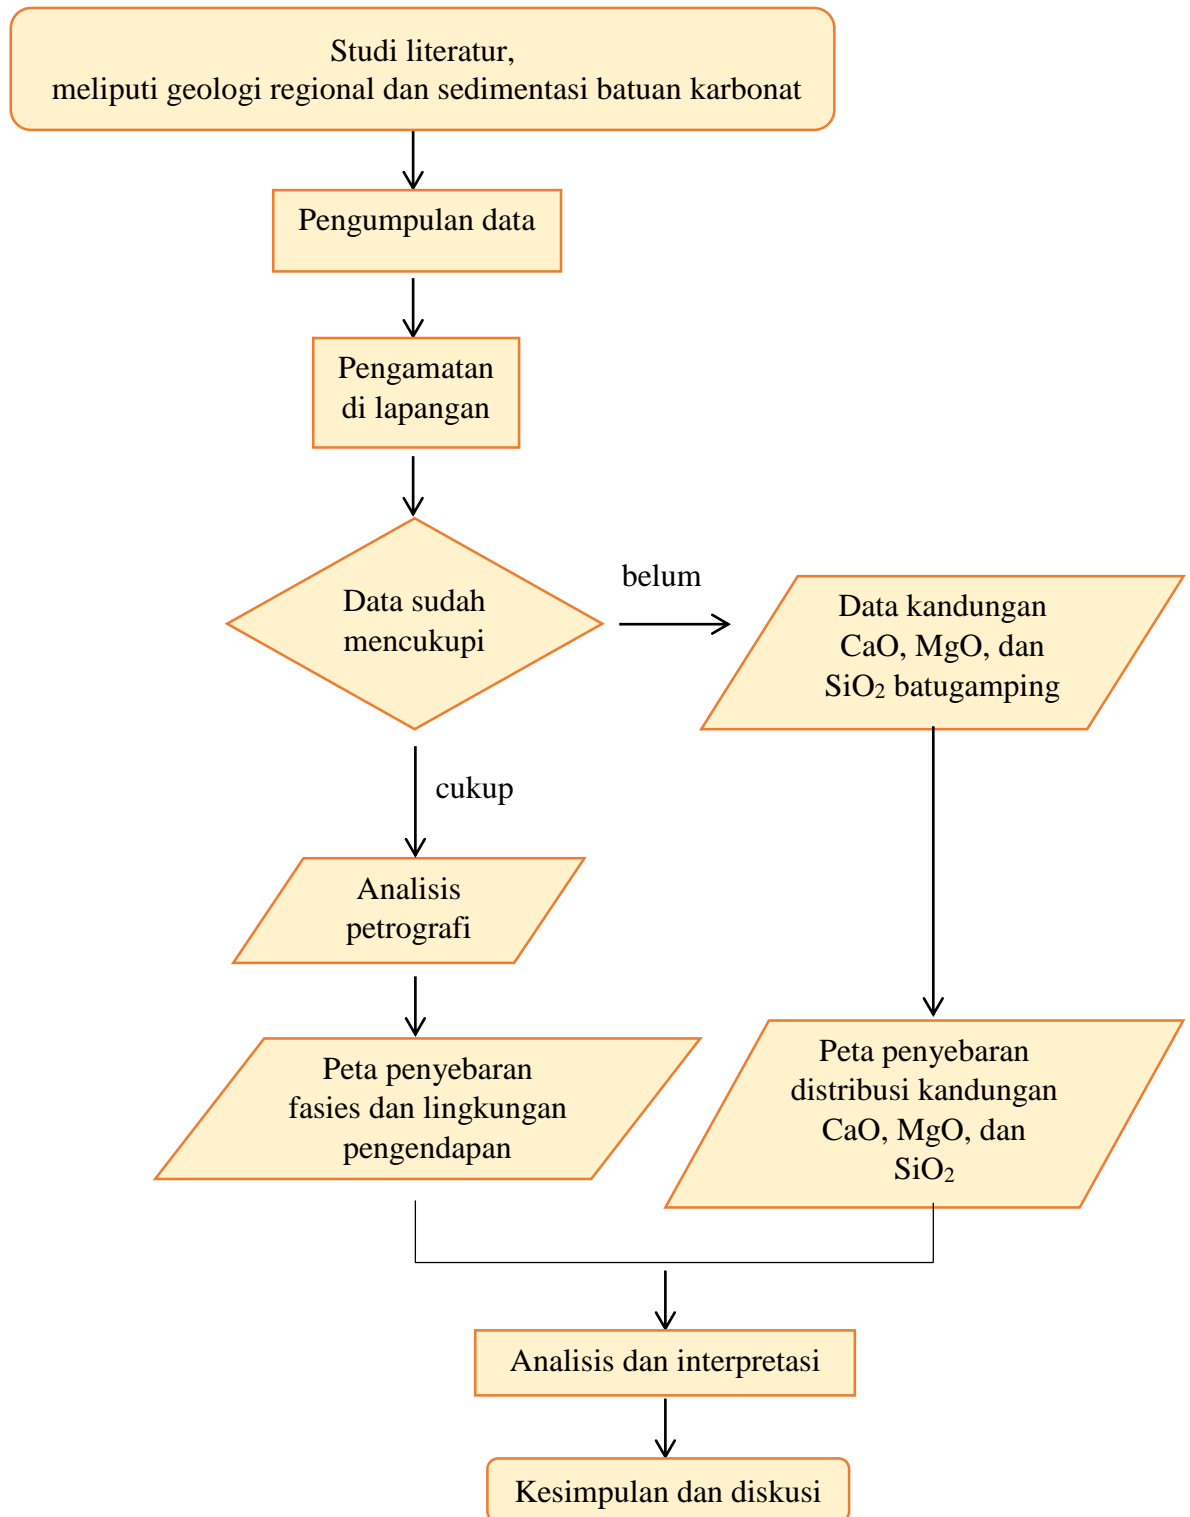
Studi literatur,
meliputi geologi regional dan sedimentasi batuan karbonat

Pengumpulan data

Pengamatan
di lapangan

Data sudah
mencukupi

belum

Data kandungan
CaO, MgO, dan
$SiO_2$ batugamping

cukup

Analisis
petrografi

Peta penyebaran
fasies dan lingkungan
pengendapan

Peta penyebaran
distribusi kandungan
CaO, MgO, dan
$SiO_2$

Analisis dan interpretasi

Kesimpulan dan diskusi